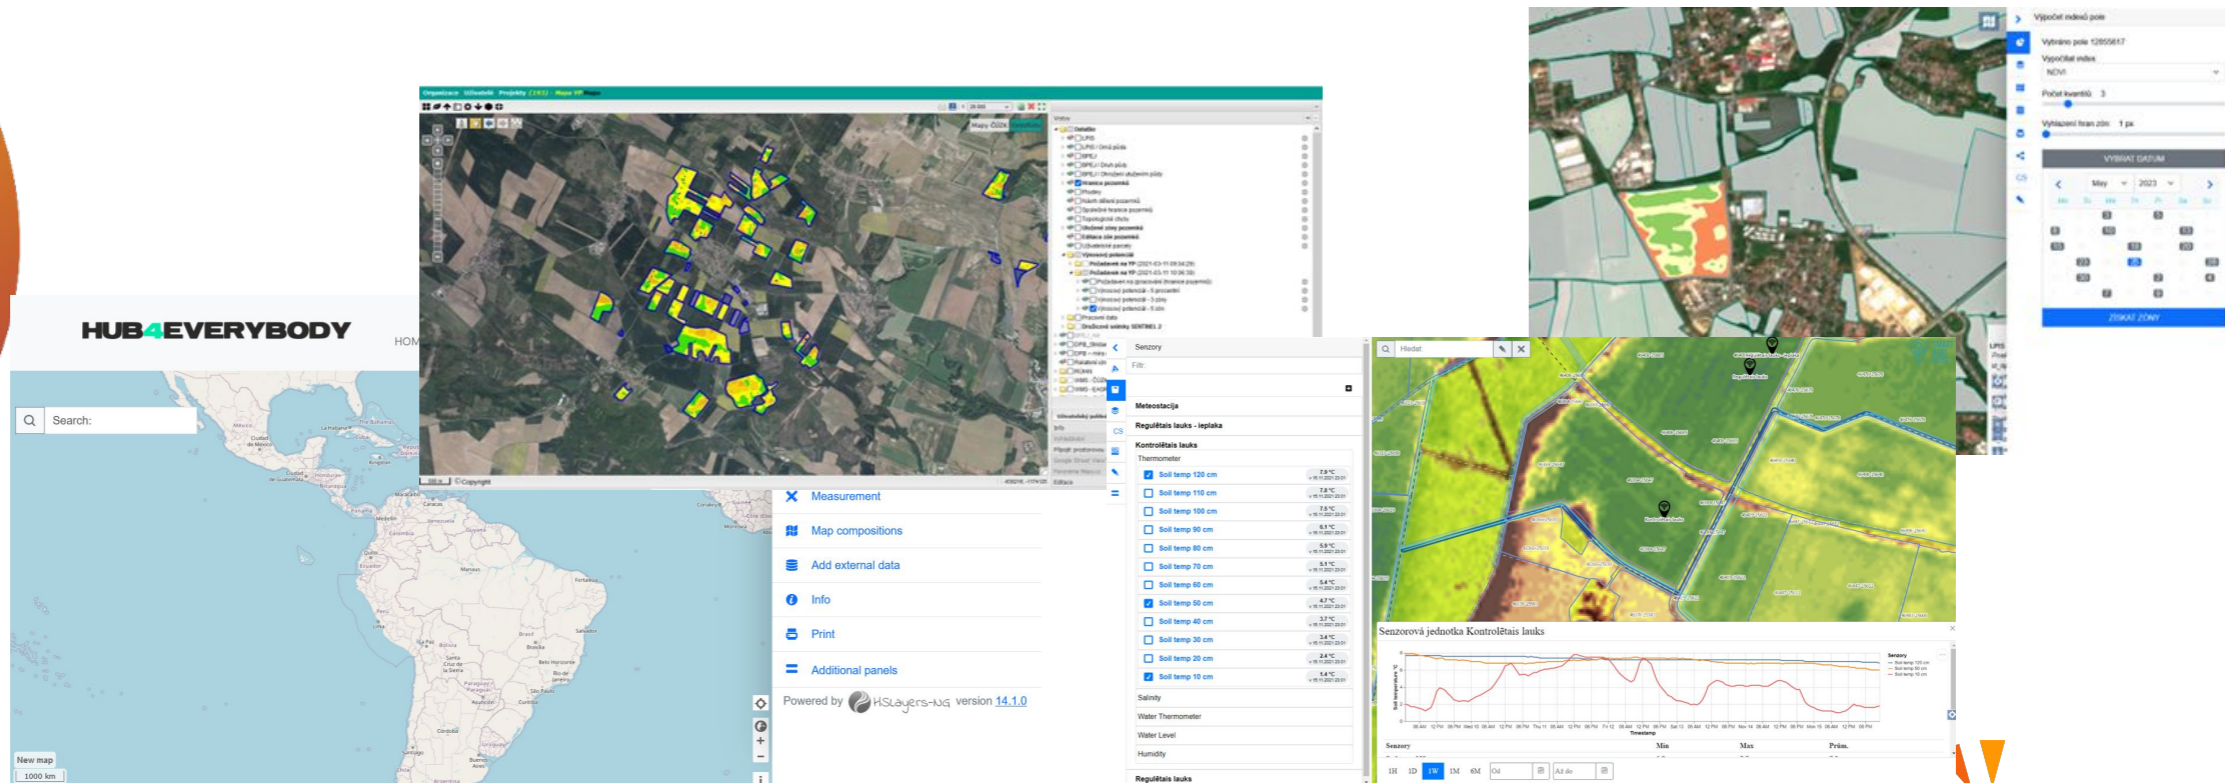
Výpočet indexů pole
Vybráno pole 12855617
Vypočítat index
NDVI
Počet kvantilů 3
Vyhlazení hran zón 1 px
VYBRAT DATUM
May 2023
ZÍSKAT ZÓNY

Organizace Uživatelé Projekty Mapa

Mapy ČÚZK

Vrstvy
Detailní
LPIS
LPIS / Orná půda
BPEJ
BPEJ / Druh půdy
BPEJ / Ohrožení utužením půdy
Hranice pozemků
Produkty
Návrh dělení pozemků
Společné hranice pozemků
Topologické chyby
Utužené zóny pozemků
Editace zón pozemků
Uživatelské parcely
Výnosový potenciál
Požadavek na VP (2021-03-11 09:34:29)
Požadavek na VP (2021-03-11 10:06:39)
Požadavek na zpracování (hranice pozemků)
Výnosový potenciál - 5 procentní
Výnosový potenciál - 3 zóny
Výnosový potenciál - 5 zón
Procesní data
Družicové snímky SENTINEL 2

© Copyright

HUB4EVERYBODY
HOM
Search:

Measurement
Map compositions
Add external data
Info
Print
Additional panels
Powered by HSLayers-NG version 14.1.0

New map
1000 km

Senzory
Filtr
Meteostacija
Regulētais lauks - Ieplaka
Kontrolētais lauks
Thermometer
Soil temp 120 cm
Soil temp 110 cm
Soil temp 100 cm
Soil temp 90 cm
Soil temp 80 cm
Soil temp 70 cm
Soil temp 60 cm
Soil temp 50 cm
Soil temp 40 cm
Soil temp 30 cm
Soil temp 20 cm
Soil temp 10 cm
Salinity
Water Thermometer
Water Level
Humidity
Regulētais lauks

Hledat
Kontrolētais lauks
Senzorová jednotka Kontrolētais lauks
Senzory
Soil temp 120 cm
Soil temp 50 cm
Soil temp 10 cm
Timestamp
Senzory Min Max Prům.
1H 1D 1W 1M 6M Od Až do